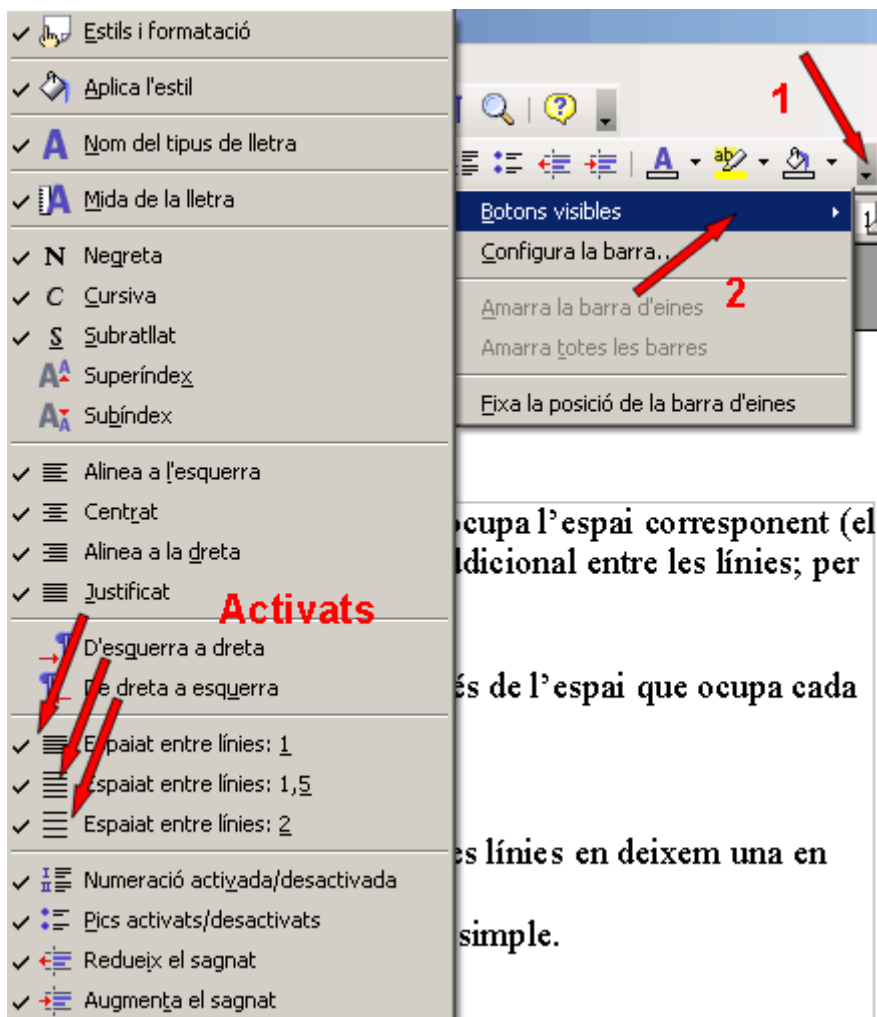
Estils i formatació
Aplica l'estil
Nom del tipus de lletra
Mida de la lletra
N Negreta
C Cursiva
S Subratllat
Superíndex
Subíndex
Alinea a l'esquerra
Centrat
Alinea a la dreta
Justificat
Activats
D'esquerra a dreta
De dreta a esquerra
Espaiat entre línies: 1
Espaiat entre línies: 1,5
Espaiat entre línies: 2
Numeració activada/desactivada
Pics activats/desactivats
Redueix el sagnat
Augmenta el sagnat

1
Botons visibles
Configura la barra...
2
Amarra la barra d'eines
Amarra totes les barres
Fixa la posició de la barra d'eines

ocupa l'espai corresponent (el
ddicional entre les línies; per

és de l'espai que ocupa cada

es línies en deixem una en

simple.